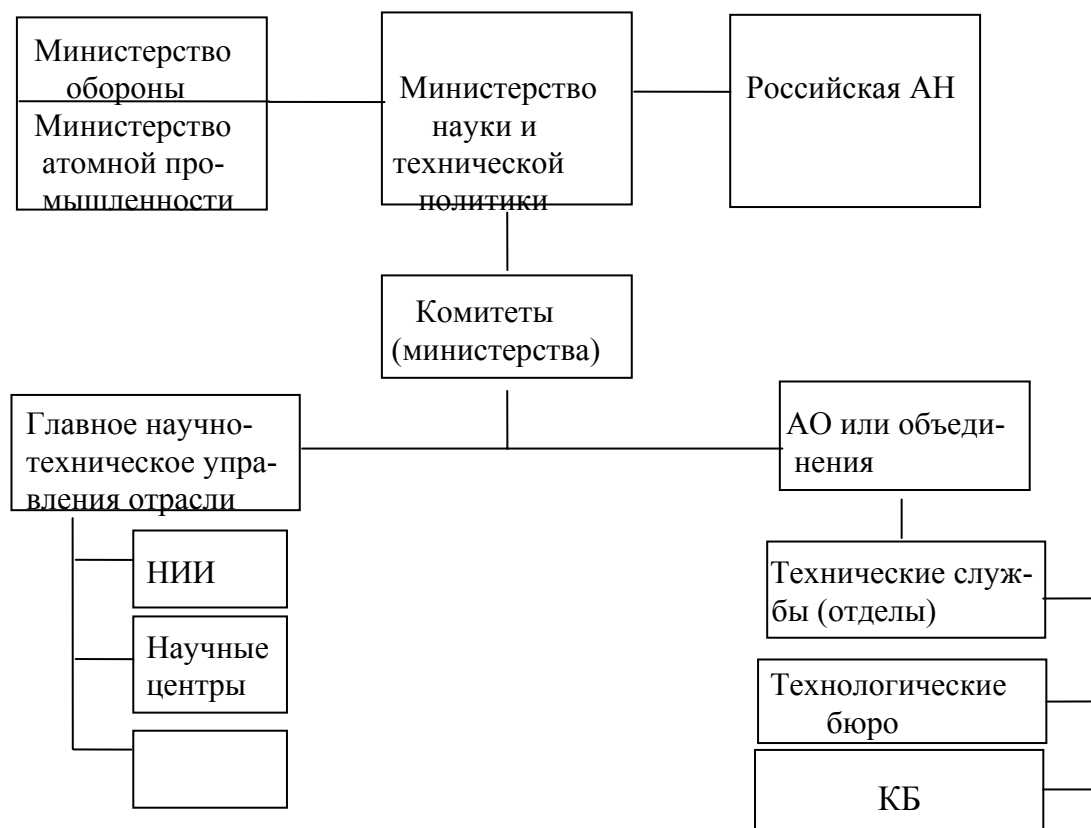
Министерство обороны

Министерство атомной промышленности

Министерство науки и технической политики

Российская АН

Комитеты (министерства)

Главное научно-техническое управления отрасли

АО или объединения

НИИ

Научные центры

Технические службы (отделы)

Технологические бюро

КБ